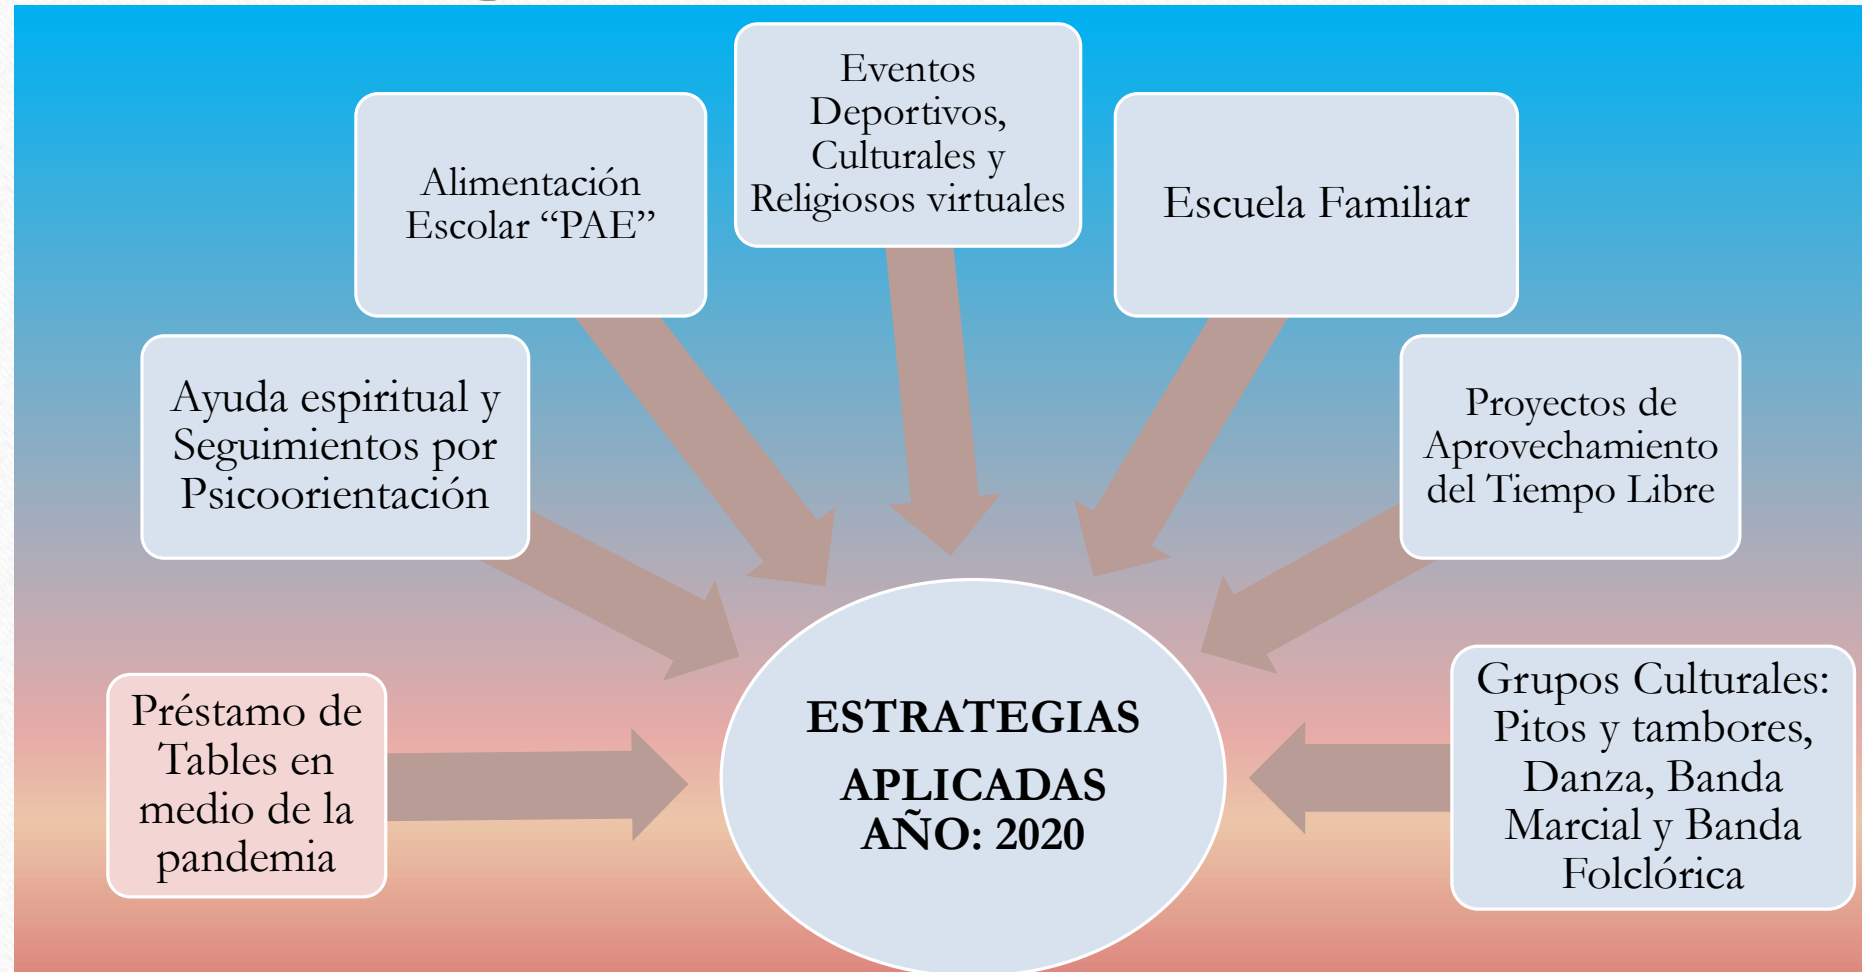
Alimentación Escolar “PAE”

Eventos Deportivos, Culturales y Religiosos virtuales

Escuela Familiar

Ayuda espiritual y Seguimientos por Psicoorientación

Proyectos de Aprovechamiento del Tiempo Libre

Préstamo de Tables en medio de la pandemia

ESTRATEGIAS APLICADAS AÑO: 2020

Grupos Culturales: Pitos y tambores, Danza, Banda Marcial y Banda Folclórica